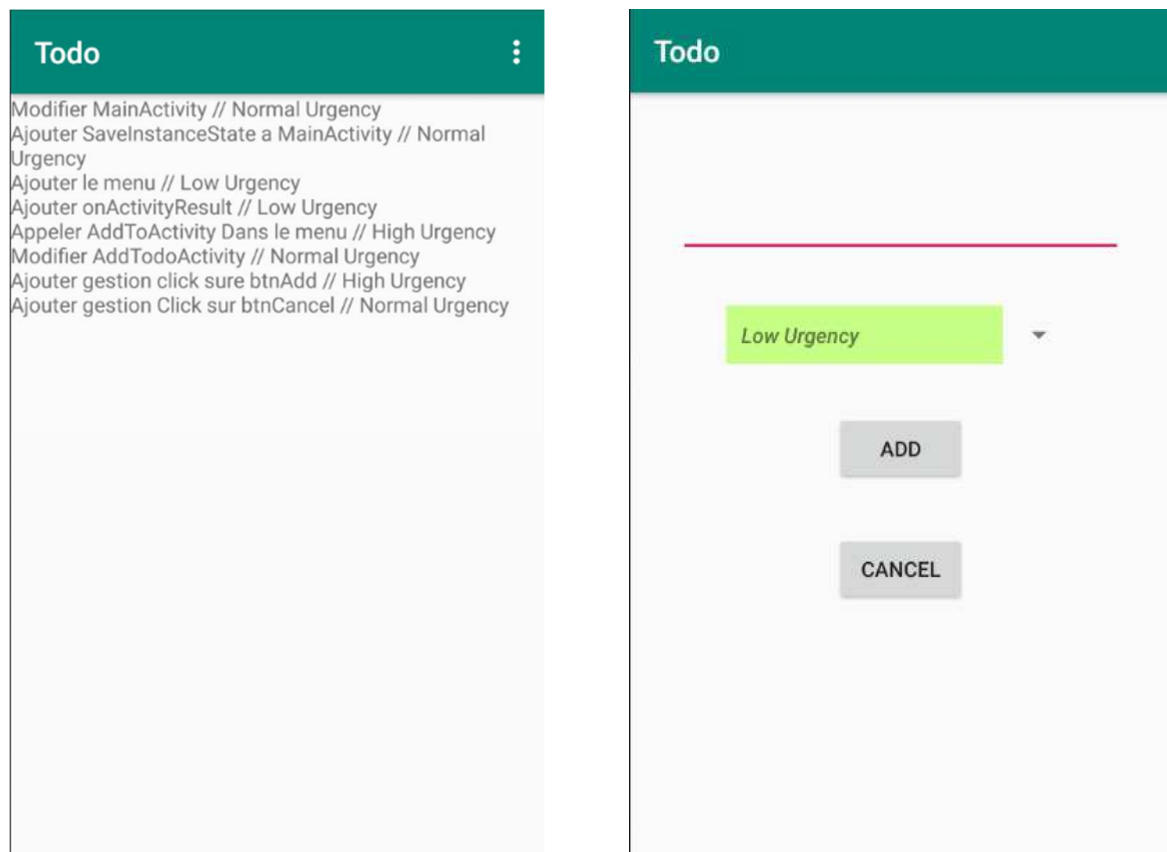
Todo

Modifier MainActivity // Normal Urgency
Ajouter SaveInstanceState a MainActivity // Normal Urgency
Ajouter le menu // Low Urgency
Ajouter onActivityResult // Low Urgency
Appeler AddToActivity Dans le menu // High Urgency
Modifier AddTodoActivity // Normal Urgency
Ajouter gestion click sure btnAdd // High Urgency
Ajouter gestion Click sur btnCancel // Normal Urgency

Todo

Low Urgency

ADD

CANCEL